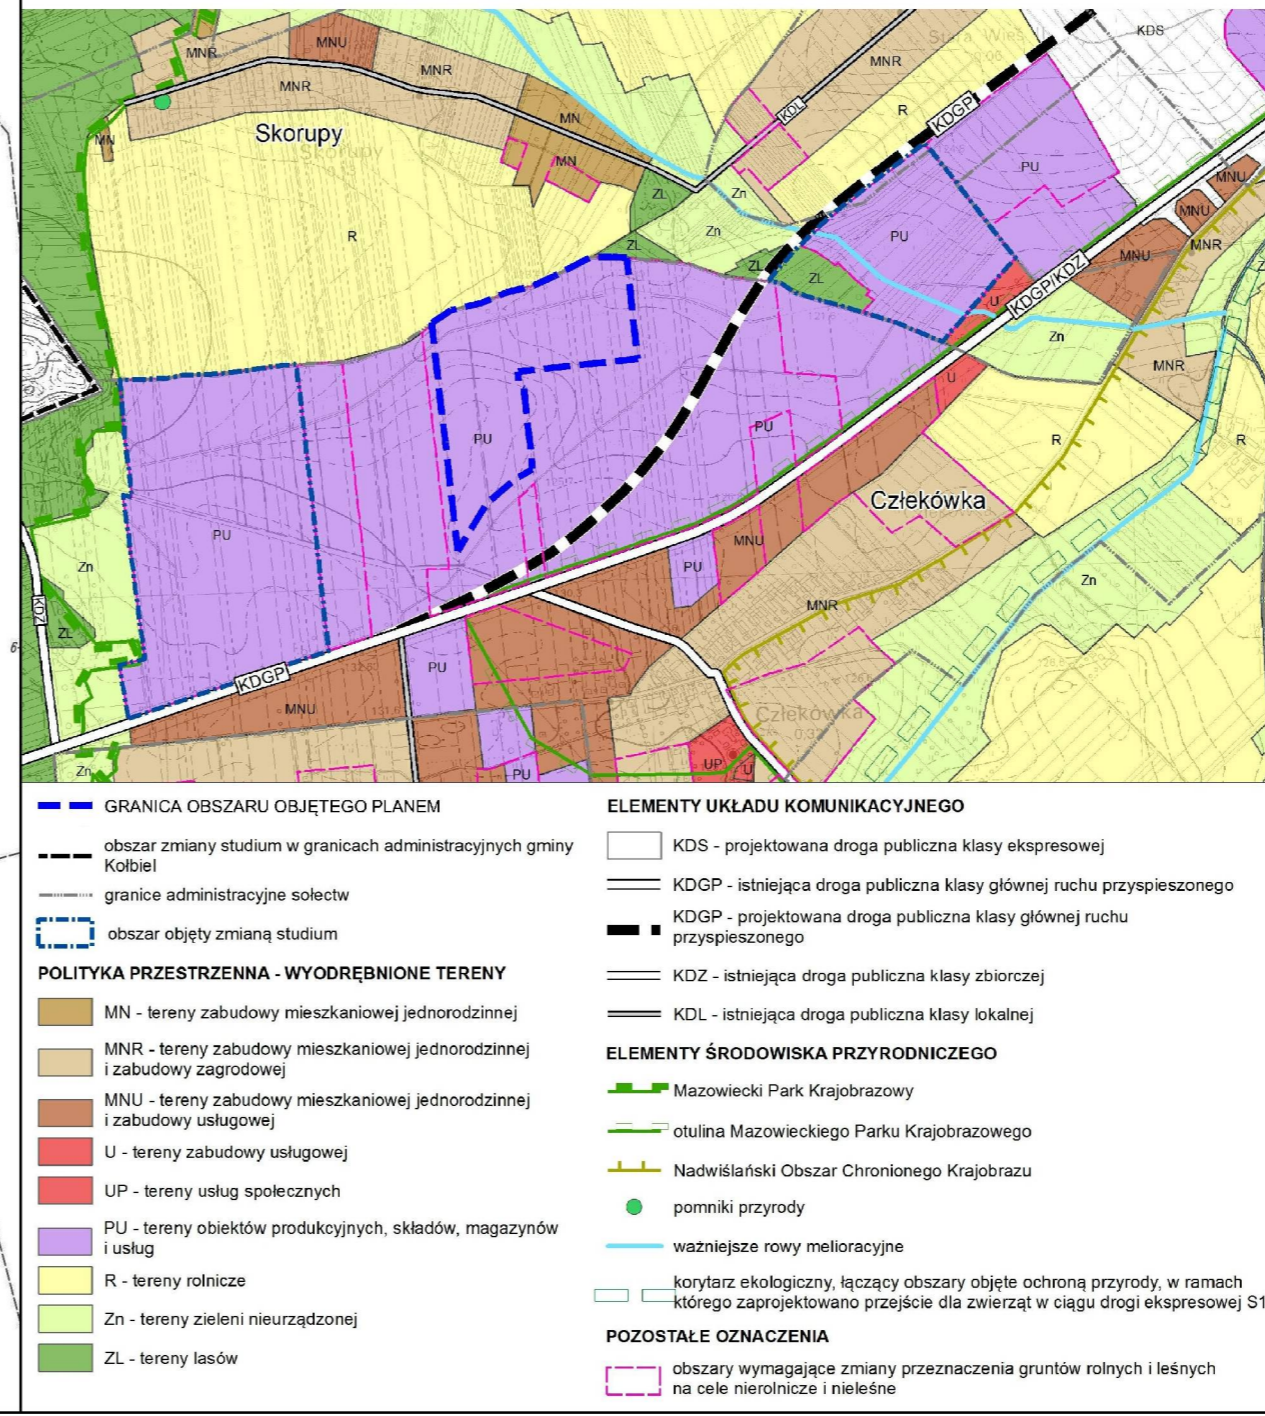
MNR
MNU
MNR
MNR
MN
Skorupy
Skorupy
MN
MN
R
ZL
Zn
Zn
ZL
ZL
ZL
KDL
KDGP
MNR
R
KDS
Stara Wieś
PU
PU
MNU
MNU
MNR
MNU
KDGP/KDZ
U
Zn
MNR
U
R
R
PU
PU
PU
Członkówka
MNU
PU
Zn
MNR
Zn
ZL
KDL
PU
KDGP
MNU
PU
Zn
PU
UP
U
Członkówka

GRANICA OBSZARU OBJĘTEGO PLANEM

obszar zmiany studium w granicach administracyjnych gminy Kołbiel

granice administracyjne sołectw

obszar objęty zmianą studium

POLITYKA PRZESTRZENNA - WYODRĘBNIONE TERENY

MN - tereny zabudowy mieszkaniowej jednorodzinnej

MNR - tereny zabudowy mieszkaniowej jednorodzinnej i zabudowy zagrodowej

MNU - tereny zabudowy mieszkaniowej jednorodzinnej i zabudowy usługowej

U - tereny zabudowy usługowej

UP - tereny usług społecznych

PU - tereny obiektów produkcyjnych, składów, magazynów i usług

R - tereny rolnicze

Zn - tereny zieleni nieurządzonej

ZL - tereny lasów

ELEMENTY UKŁADU KOMUNIKACYJNEGO

KDS - projektowana droga publiczna klasy ekspresowej

KDGP - istniejąca droga publiczna klasy głównej ruchu przyspieszonego

KDGP - projektowana droga publiczna klasy głównej ruchu przyspieszonego

KDZ - istniejąca droga publiczna klasy zbiorczej

KDL - istniejąca droga publiczna klasy lokalnej

ELEMENTY ŚRODOWISKA PRZYRODNICZEGO

Mazowiecki Park Krajobrazowy

otulina Mazowieckiego Parku Krajobrazowego

Nadwiślański Obszar Chronionego Krajobrazu

pomniki przyrody

ważniejsze rowy melioracyjne

korytarz ekologiczny, łączący obszary objęte ochroną przyrody, w ramach którego zaprojektowano przejście dla zwierząt w ciągu drogi ekspresowej S1

POZOSTAŁE OZNACZENIA

obszary wymagające zmiany przeznaczenia gruntów rolnych i leśnych na cele nierolnicze i nieleśne